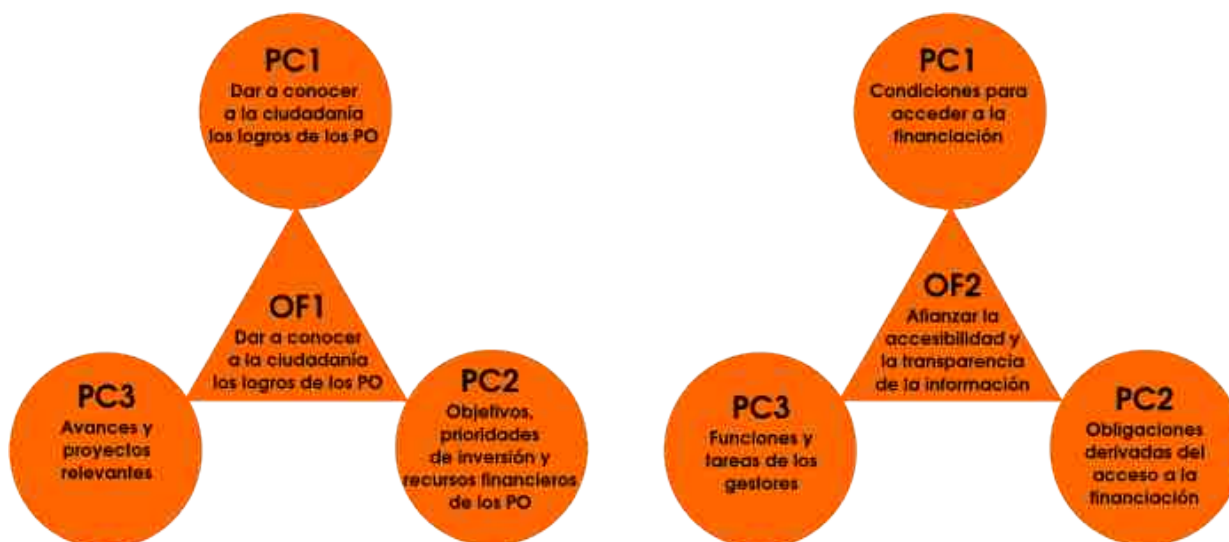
PC1
Dar a conocer a la ciudadanía los logros de los PO

OF1
Dar a conocer a la ciudadanía los logros de los PO

PC3
Avances y proyectos relevantes

PC2
Objetivos, prioridades de inversión y recursos financieros de los PO

PC1
Condiciones para acceder a la financiación

OF2
Afianzar la accesibilidad y la transparencia de la información

PC3
Funciones y tareas de los gestores

PC2
Obligaciones derivadas del acceso a la financiación